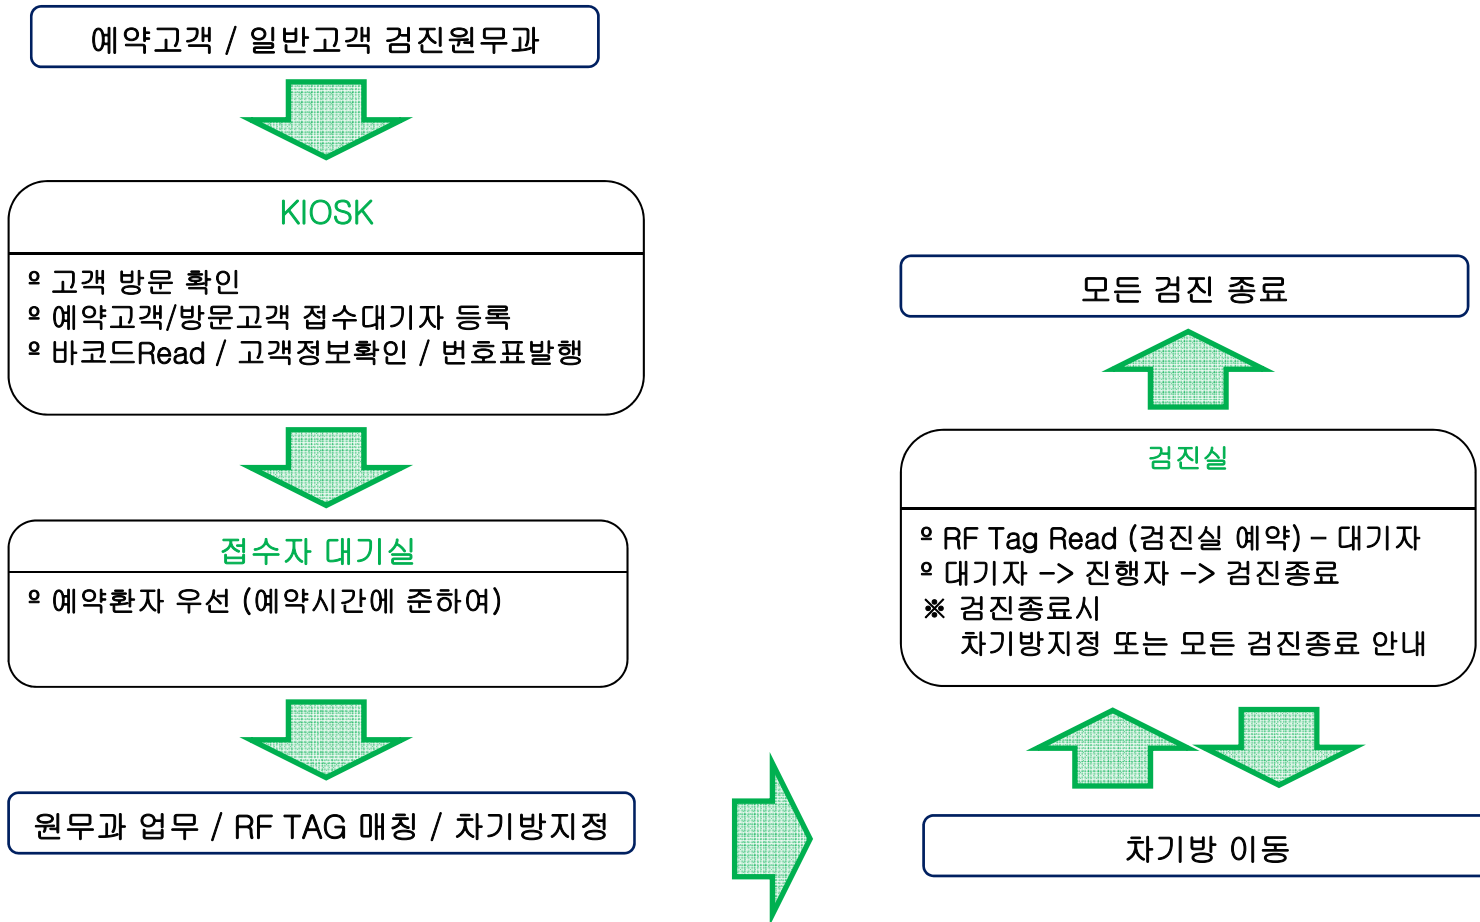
예약고객 / 일반고객 검진원무과

KIOSK

º 고객 방문 확인
º 예약고객/방문고객 접수대기자 등록
º 바코드Read / 고객정보확인 / 번호표발행

접수자 대기실

º 예약환자 우선 (예약시간에 준하여)

원무과 업무 / RF TAG 매칭 / 차기방지정

모든 검진 종료

검진실

º RF Tag Read (검진실 예약) – 대기자
º 대기자 –> 진행자 –> 검진종료
※ 검진종료시
차기방지정 또는 모든 검진종료 안내

차기방 이동